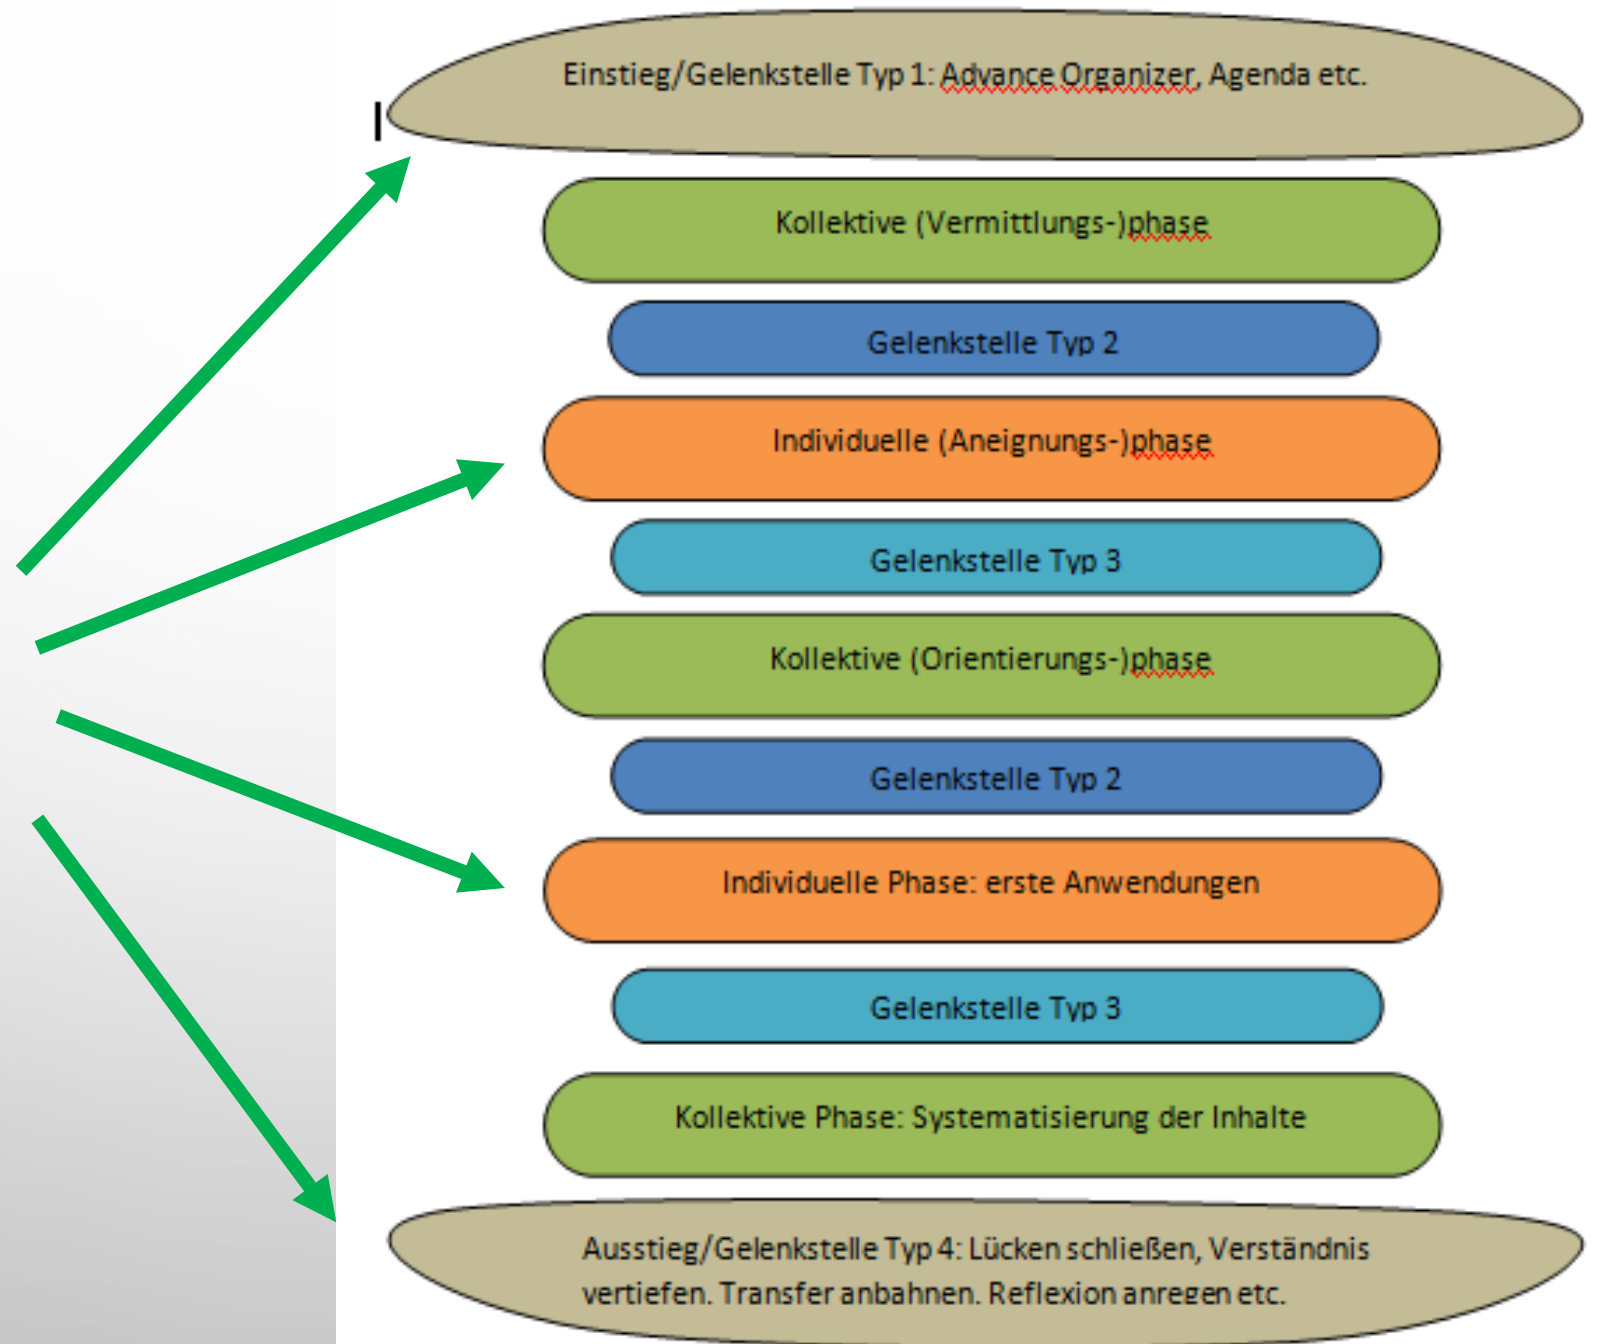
Einstieg/Gelenkstelle Typ 1: Advance Organizer, Agenda etc.

Kollektive (Vermittlungs-)phase

Gelenkstelle Typ 2

Individuelle (Aneignungs-)phase

Gelenkstelle Typ 3

Kollektive (Orientierungs-)phase

Gelenkstelle Typ 2

Individuelle Phase: erste Anwendungen

Gelenkstelle Typ 3

Kollektive Phase: Systematisierung der Inhalte

Ausstieg/Gelenkstelle Typ 4: Lücken schließen, Verständnis vertiefen. Transfer anbahnen. Reflexion anregen etc.